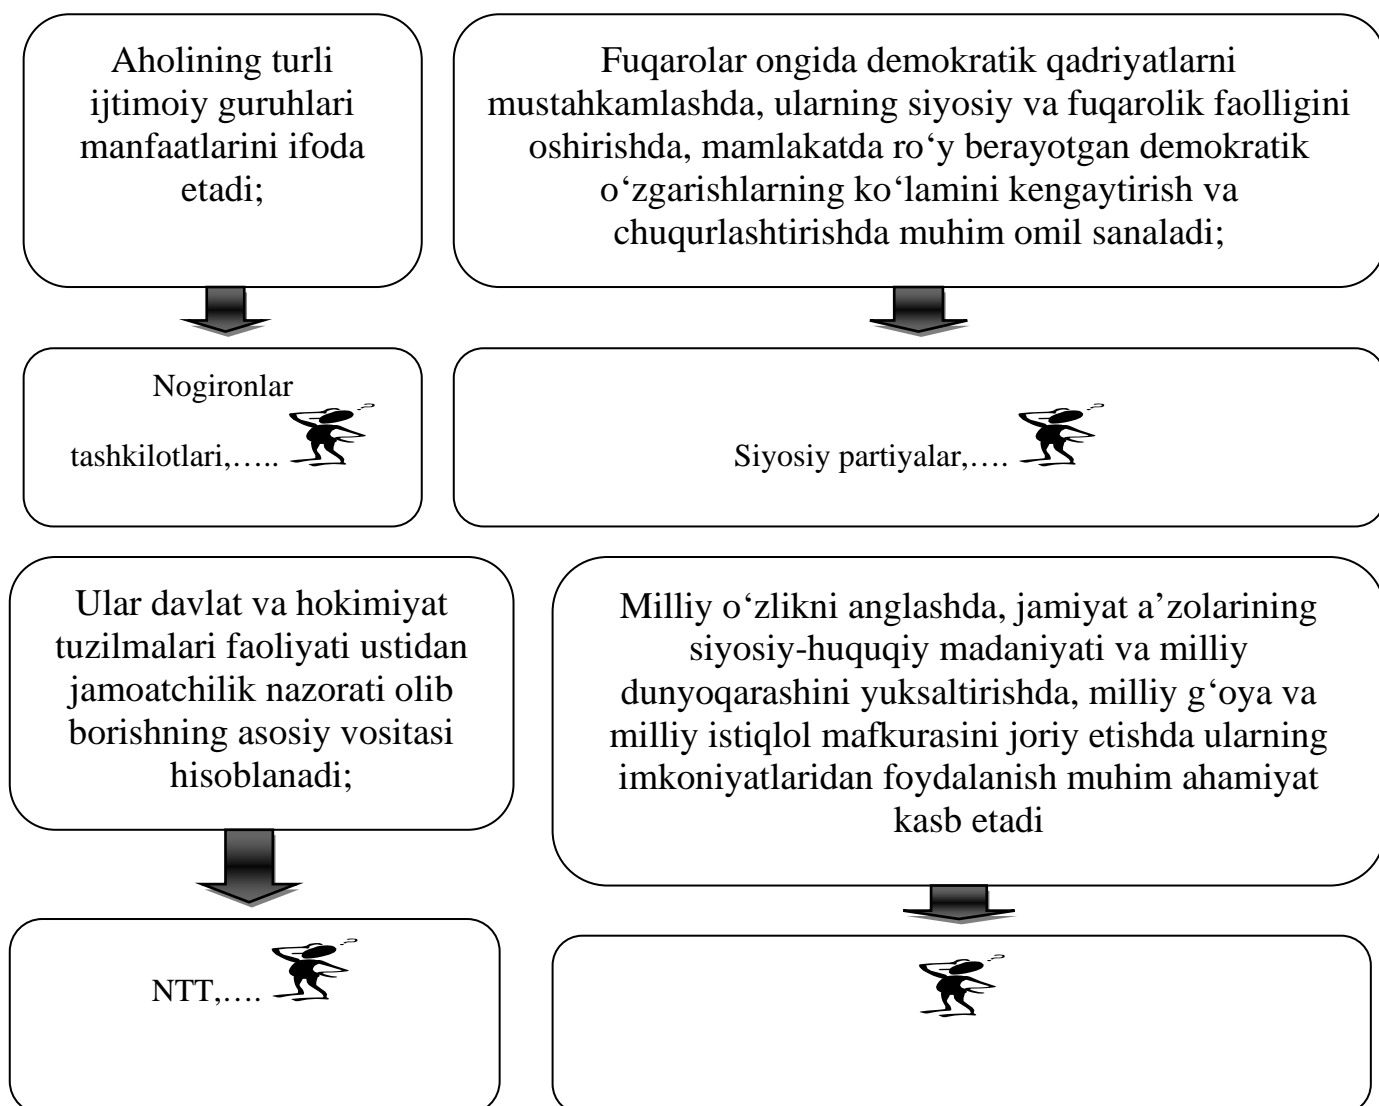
Aholining turli ijtimoiy guruhlari manfaatlarini ifoda etadi;

Fuqarolar ongida demokratik qadriyatlarni mustahkamlashda, ularning siyosiy va fuqarolik faolligini oshirishda, mamlakatda ro‘y berayotgan demokratik o‘zgarishlarning ko‘lamini kengaytirish va chuqurlashtirishda muhim omil sanaladi;

Nogironlar tashkilotlari,…..

Siyosiy partiyalar,….

Ular davlat va hokimiyat tuzilmalari faoliyati ustidan jamoatchilik nazorati olib borishning asosiy vositasi hisoblanadi;

Milliy o‘zlikni anglashda, jamiyat a’zolarining siyosiy-huquqiy madaniyati va milliy dunyoqarashini yuksaltirishda, milliy g‘oya va milliy istiqlol mafkurasini joriy etishda ularning imkoniyatlaridan foydalanish muhim ahamiyat kasb etadi

NTT,….